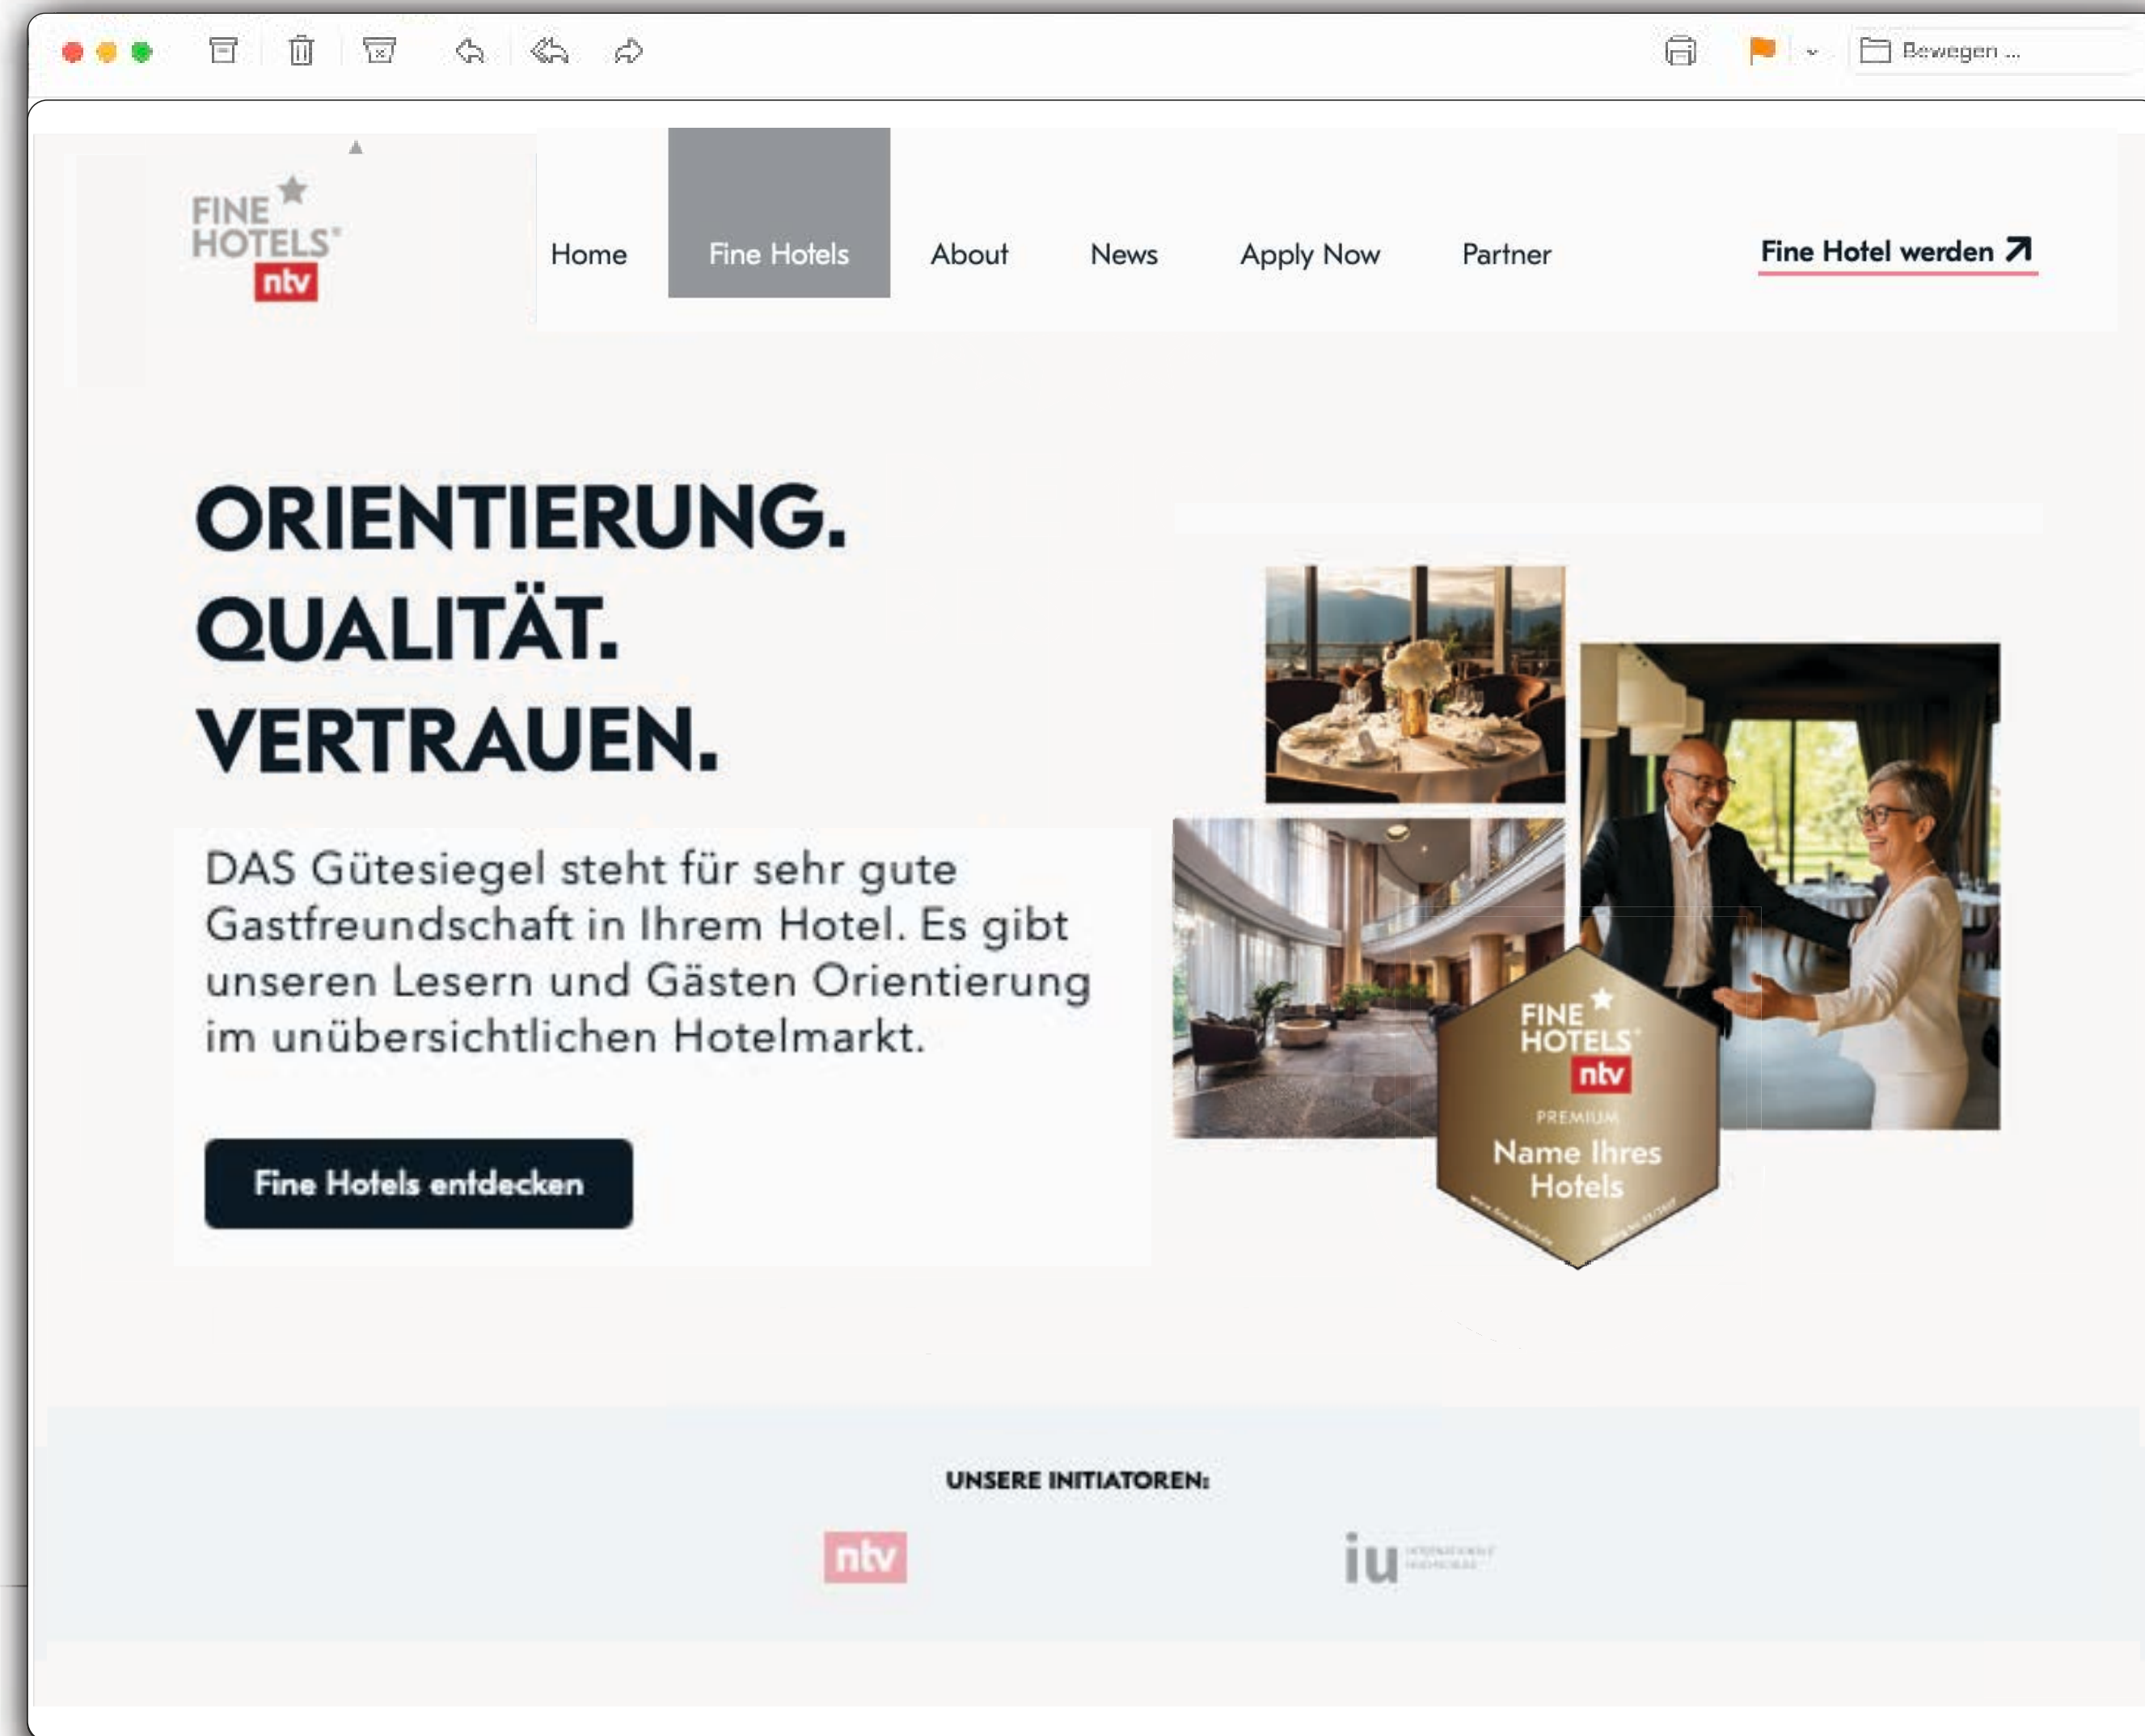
Bewegen ...

FINE HOTELS ntv

Home
Fine Hotels
About
News
Apply Now
Partner
Fine Hotel werden ↗

ORIENTIERUNG.
QUALITÄT.
VERTRAUEN.

DAS Gütesiegel steht für sehr gute Gastfreundschaft in Ihrem Hotel. Es gibt unseren Lesern und Gästen Orientierung im unübersichtlichen Hotelmarkt.

Fine Hotels entdecken

FINE HOTELS ntv
PREMIUM
Name Ihres Hotels

UNSERE INITIATOREN:

ntv

iu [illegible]